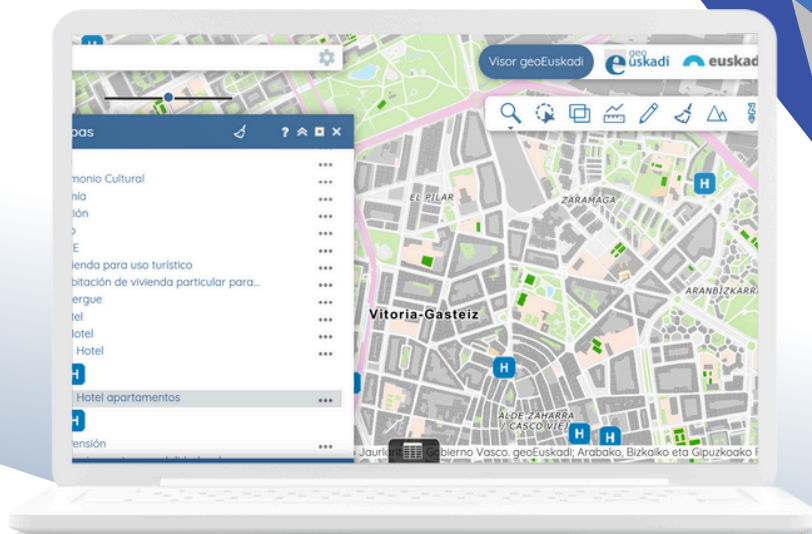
Visor geoEuskadi

geo euskadi

euskad

pas

? ⌃ ■ ✕

monio Cultural
nia
ión
o
E
ienda para uso turístico
bitación de vivienda particular para...
ergue
tel
otel
Hotel
Hotel apartamentos
ensión

EL PILAR
ZARAMAGA
ARANBIZKARR
Vitoria-Gasteiz
ALDE ZAHARRA / CASCO VIEJ

Jaurla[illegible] Gobierno Vasco. geoEuskadi; Arabako, Bizkaiko eta Gipuzkoako